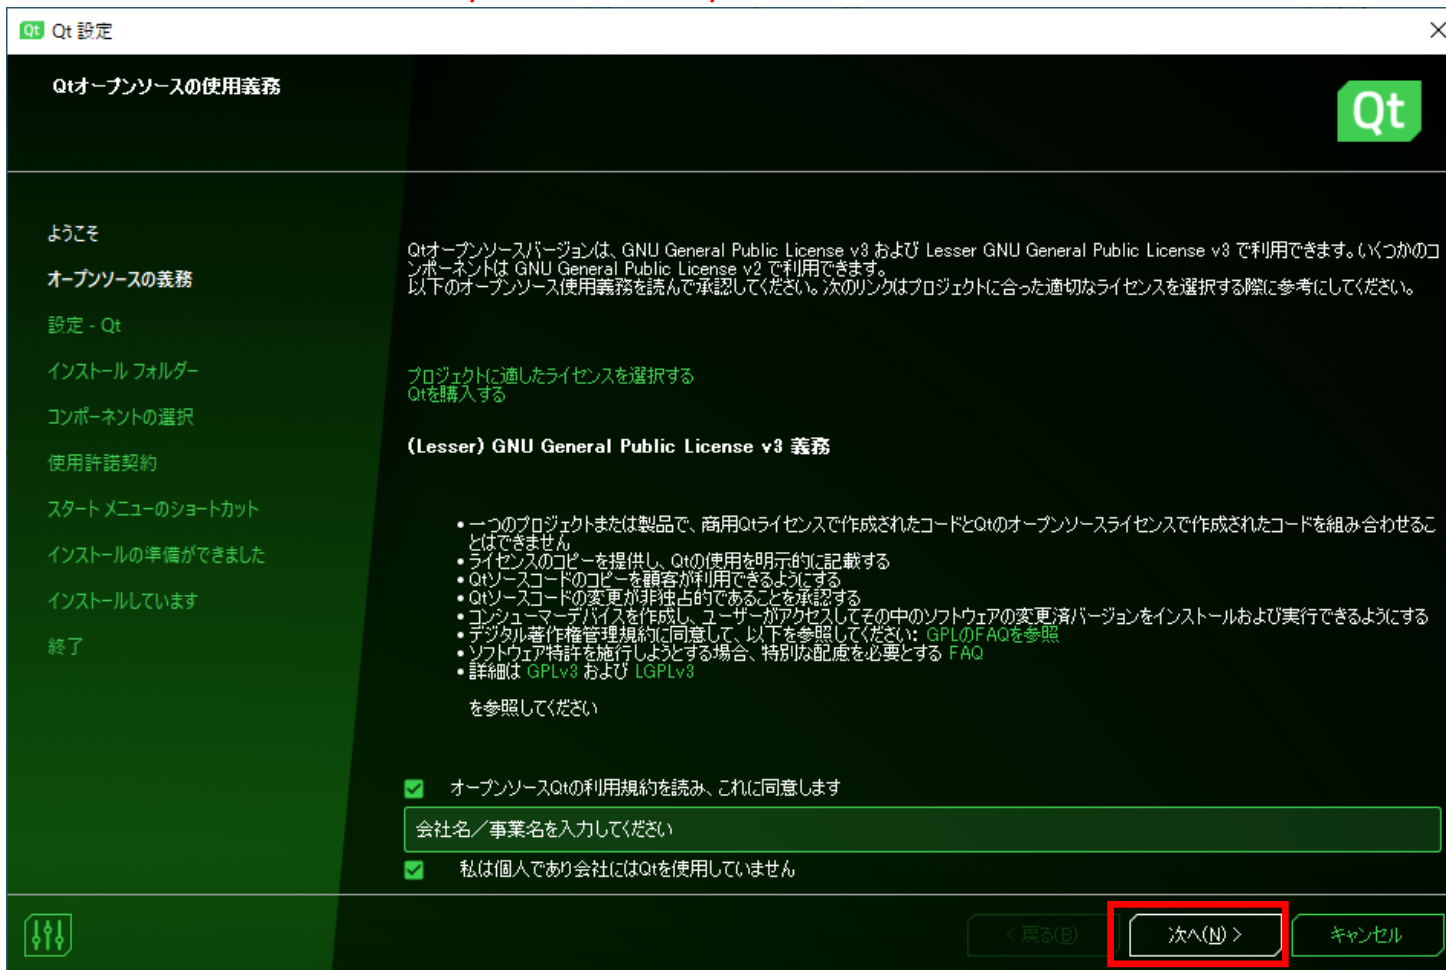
Qt Qt 設定

Qtオープンソースの使用義務

Qt

ようこそ
オープンソースの義務
設定 - Qt
インストール フォルダー
コンポーネントの選択
使用許諾契約
スタート メニューのショートカット
インストールの準備ができました
インストールしています
終了

Qtオープンソースバージョンは、GNU General Public License v3 および Lesser GNU General Public License v3 で利用できます。いくつかのコンポーネントは GNU General Public License v2 で利用できます。
以下のオープンソース使用義務を読んで承認してください。次のリンクはプロジェクトに合った適切なライセンスを選択する際に参考にしてください。

プロジェクトに適したライセンスを選択する
Qtを購入する

(Lesser) GNU General Public License v3 義務

• 一つのプロジェクトまたは製品で、商用Qtライセンスで作成されたコードとQtのオープンソースライセンスで作成されたコードを組み合わせることはできません
• ライセンスのコピーを提供し、Qtの使用を明示的に記載する
• Qtソースコードのコピーを顧客が利用できるようにする
• Qtソースコードの変更が非独占的であることを承認する
• コンシューマーデバイスを作成し、ユーザーがアクセスしてその中のソフトウェアの変更済バージョンをインストールおよび実行できるようにする
• デジタル著作権管理規約に同意して、以下を参照してください: GPLのFAQを参照
• ソフトウェア特許を施行しようとする場合、特別な配慮を必要とする FAQ
• 詳細は GPLv3 および LGPLv3

を参照してください

オープンソースQtの利用規約を読み、これに同意します
会社名／事業名を入力してください
私は個人であり会社にはQtを使用していません

< 戻る(B)
次へ(N) >
キャンセル